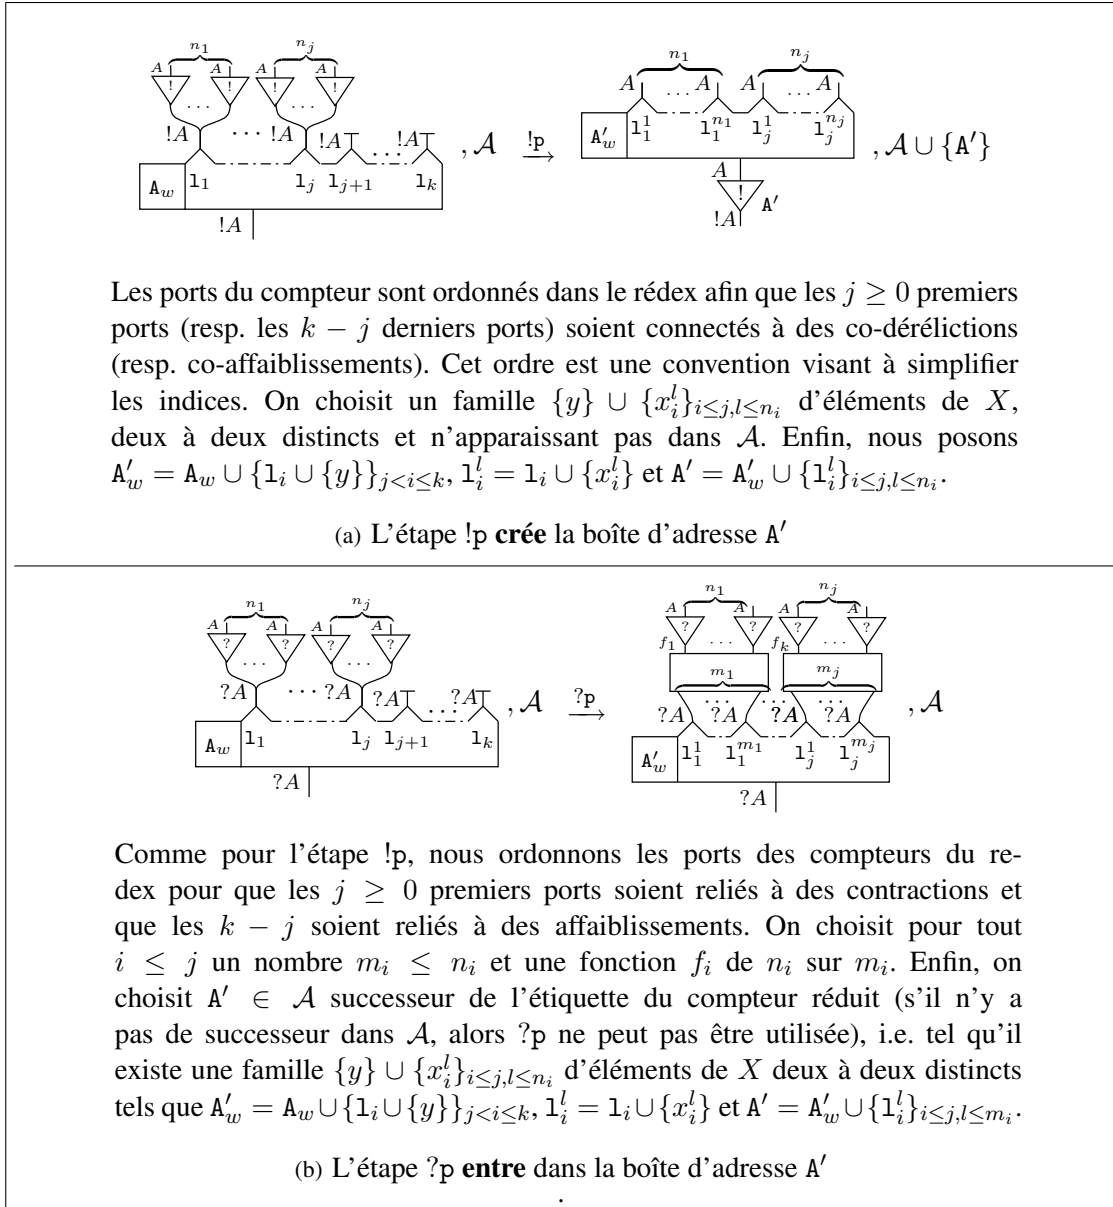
$n_1$ $n_j$ $A$ $!$ $A$ $!$ $A$ $!$ $A$ $!$ $\cdots$ $!A$ $\cdots$ $!A$ $!A$ $!A$ $\mathtt{A}_w$ $\mathtt{l}_1$ $\mathtt{l}_j$ $\mathtt{l}_{j+1}$ $\mathtt{l}_k$ $!A$ $,\mathcal{A}$ $\xrightarrow{!\mathtt{p}}$ $n_1$ $n_j$ $A$ $\ldots A$ $A$ $\ldots A$ $\mathtt{A}'_w$ $\mathtt{l}_1^1$ $\mathtt{l}_1^{n_1}$ $\mathtt{l}_j^1$ $\mathtt{l}_j^{n_j}$ $,\mathcal{A}\cup\{\mathtt{A}'\}$ $A$ $!$ $\mathtt{A}'$ $!A$

Les ports du compteur sont ordonnés dans le rédex afin que les $j \geq 0$ premiers ports (resp. les $k-j$ derniers ports) soient connectés à des co-dérélictions (resp. co-affaiblissements). Cet ordre est une convention visant à simplifier les indices. On choisit un famille $\{y\} \cup \{x_i^l\}_{i\leq j, l\leq n_i}$ d'éléments de $X$, deux à deux distincts et n'apparaissant pas dans $\mathcal{A}$. Enfin, nous posons $\mathtt{A}'_w = \mathtt{A}_w \cup \{\mathtt{l}_i \cup \{y\}\}_{j<i\leq k}$, $\mathtt{l}_i^l = \mathtt{l}_i \cup \{x_i^l\}$ et $\mathtt{A}' = \mathtt{A}'_w \cup \{\mathtt{l}_i^l\}_{i\leq j, l\leq n_i}$.

(a) L'étape !p **crée** la boîte d'adresse $\mathtt{A}'$

$n_1$ $n_j$ $A$ $?$ $A$ $?$ $A$ $?$ $A$ $?$ $\cdots$ $?A$ $\cdots$ $?A$ $?A$ $?A$ $\mathtt{A}_w$ $\mathtt{l}_1$ $\mathtt{l}_j$ $\mathtt{l}_{j+1}$ $\mathtt{l}_k$ $?A$ $,\mathcal{A}$ $\xrightarrow{?\mathtt{p}}$ $n_1$ $n_j$ $A$ $?$ $A$ $?$ $A$ $?$ $A$ $?$ $f_1$ $f_k$ $m_1$ $m_j$ $?A$ $?A$ $?A$ $?A$ $\mathtt{A}'_w$ $\mathtt{l}_1^1$ $\mathtt{l}_1^{m_1}$ $\mathtt{l}_j^1$ $\mathtt{l}_j^{m_j}$ $?A$ $,\mathcal{A}$

Comme pour l'étape !p, nous ordonnons les ports des compteurs du redex pour que les $j \geq 0$ premiers ports soient reliés à des contractions et que les $k-j$ soient reliés à des affaiblissements. On choisit pour tout $i \leq j$ un nombre $m_i \leq n_i$ et une fonction $f_i$ de $n_i$ sur $m_i$. Enfin, on choisit $\mathtt{A}' \in \mathcal{A}$ successeur de l'étiquette du compteur réduit (s'il n'y a pas de successeur dans $\mathcal{A}$, alors ?p ne peut pas être utilisée), i.e. tel qu'il existe une famille $\{y\} \cup \{x_i^l\}_{i\leq j, l\leq n_i}$ d'éléments de $X$ deux à deux distincts tels que $\mathtt{A}'_w = \mathtt{A}_w \cup \{\mathtt{l}_i \cup \{y\}\}_{j<i\leq k}$, $\mathtt{l}_i^l = \mathtt{l}_i \cup \{x_i^l\}$ et $\mathtt{A}' = \mathtt{A}'_w \cup \{\mathtt{l}_i^l\}_{i\leq j, l\leq m_i}$.

(b) L'étape ?p **entre** dans la boîte d'adresse $\mathtt{A}'$